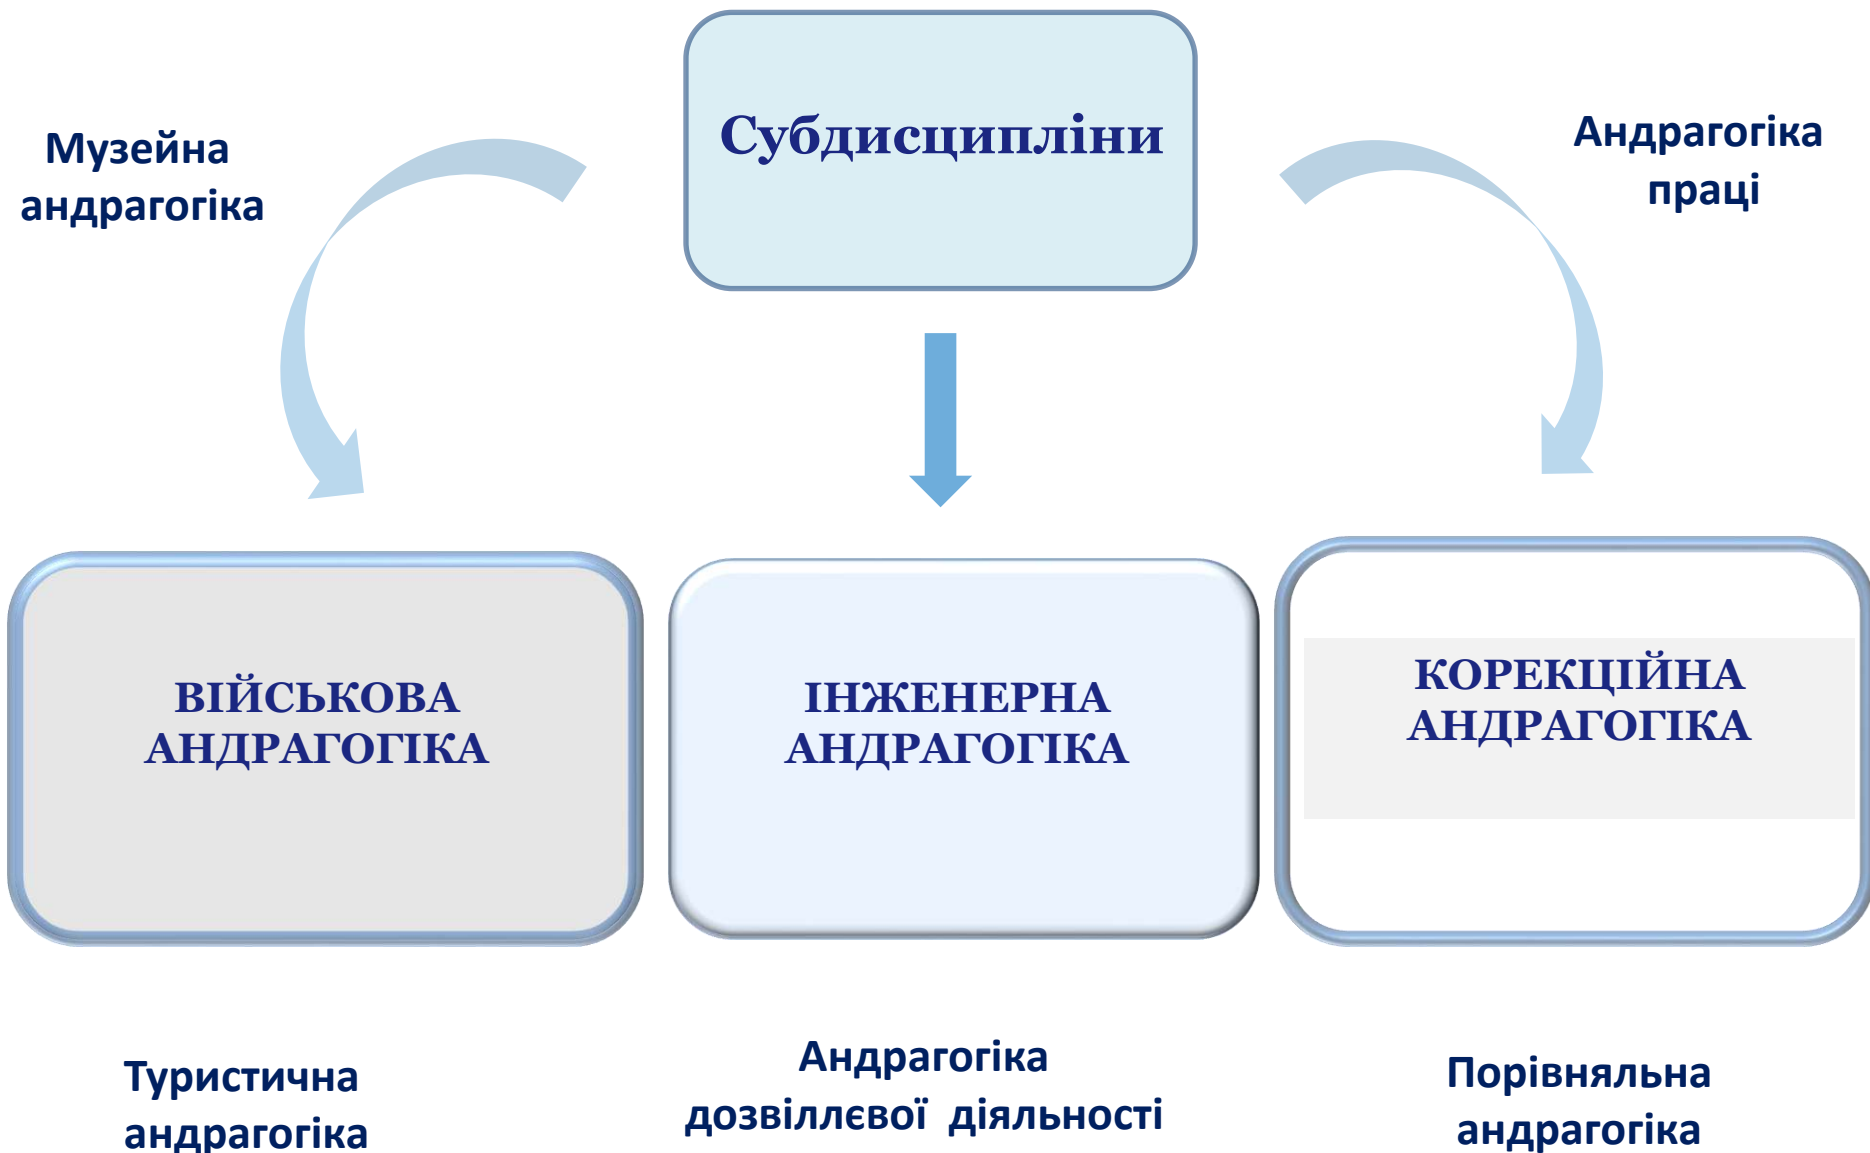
Музейна андрагогіка

Субдисципліни

Андрагогіка праці

ВІЙСЬКОВА АНДРАГОГІКА

ІНЖЕНЕРНА АНДРАГОГІКА

КОРЕКЦІЙНА АНДРАГОГІКА

Туристична андрагогіка

Андрагогіка дозвіллєвої діяльності

Порівняльна андрагогіка